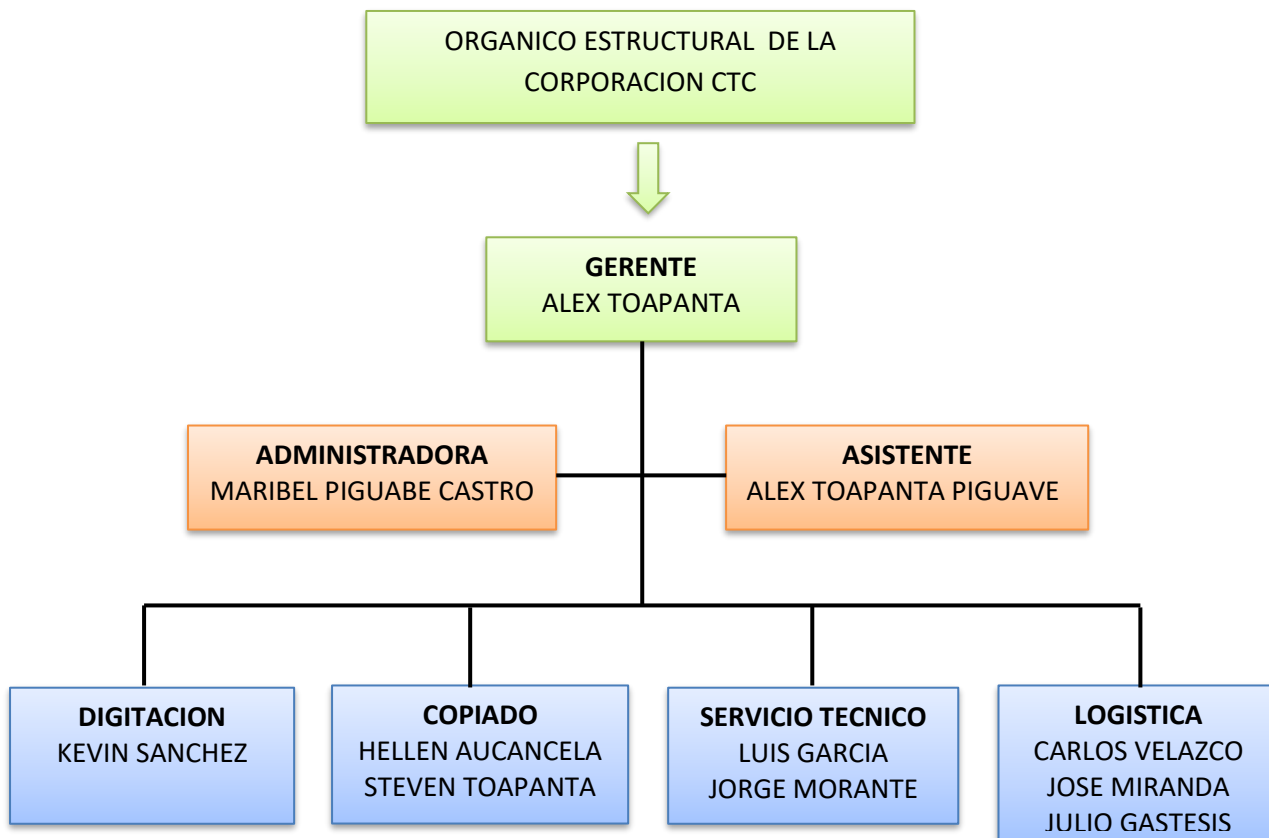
ORGANICO ESTRUCTURAL DE LA CORPORACION CTC

**GERENTE**
ALEX TOAPANTA

**ADMINISTRADORA**
MARIBEL PIGUABE CASTRO

**ASISTENTE**
ALEX TOAPANTA PIGUAVE

**DIGITACION**
KEVIN SANCHEZ

**COPIADO**
HELLEN AUCANCELA
STEVEN TOAPANTA

**SERVICIO TECNICO**
LUIS GARCIA
JORGE MORANTE

**LOGISTICA**
CARLOS VELAZCO
JOSE MIRANDA
JULIO GASTESIS